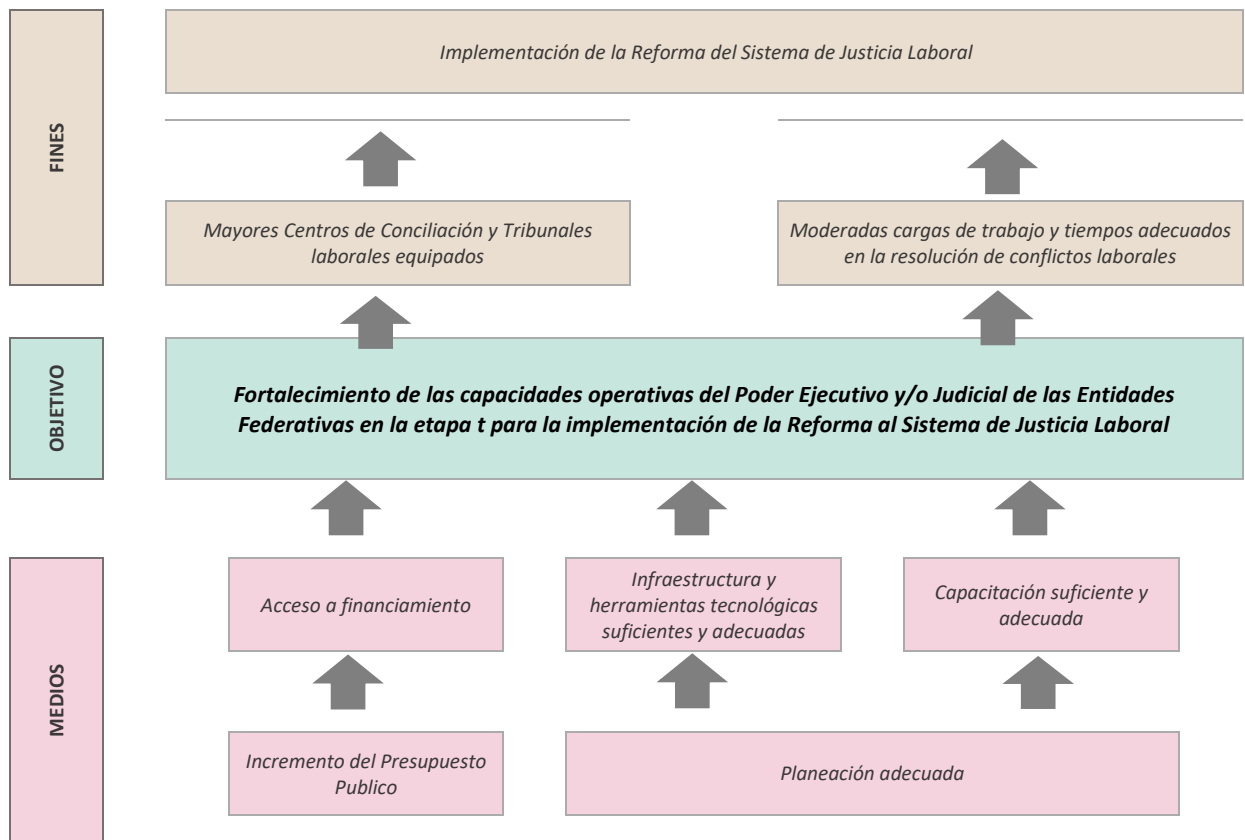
FINES

Implementación de la Reforma del Sistema de Justicia Laboral

Mayores Centros de Conciliación y Tribunales laborales equipados

Moderadas cargas de trabajo y tiempos adecuados en la resolución de conflictos laborales

OBJETIVO

Fortalecimiento de las capacidades operativas del Poder Ejecutivo y/o Judicial de las Entidades Federativas en la etapa t para la implementación de la Reforma al Sistema de Justicia Laboral

MEDIOS

Acceso a financiamiento

Infraestructura y herramientas tecnológicas suficientes y adecuadas

Capacitación suficiente y adecuada

Incremento del Presupuesto Publico

Planeación adecuada